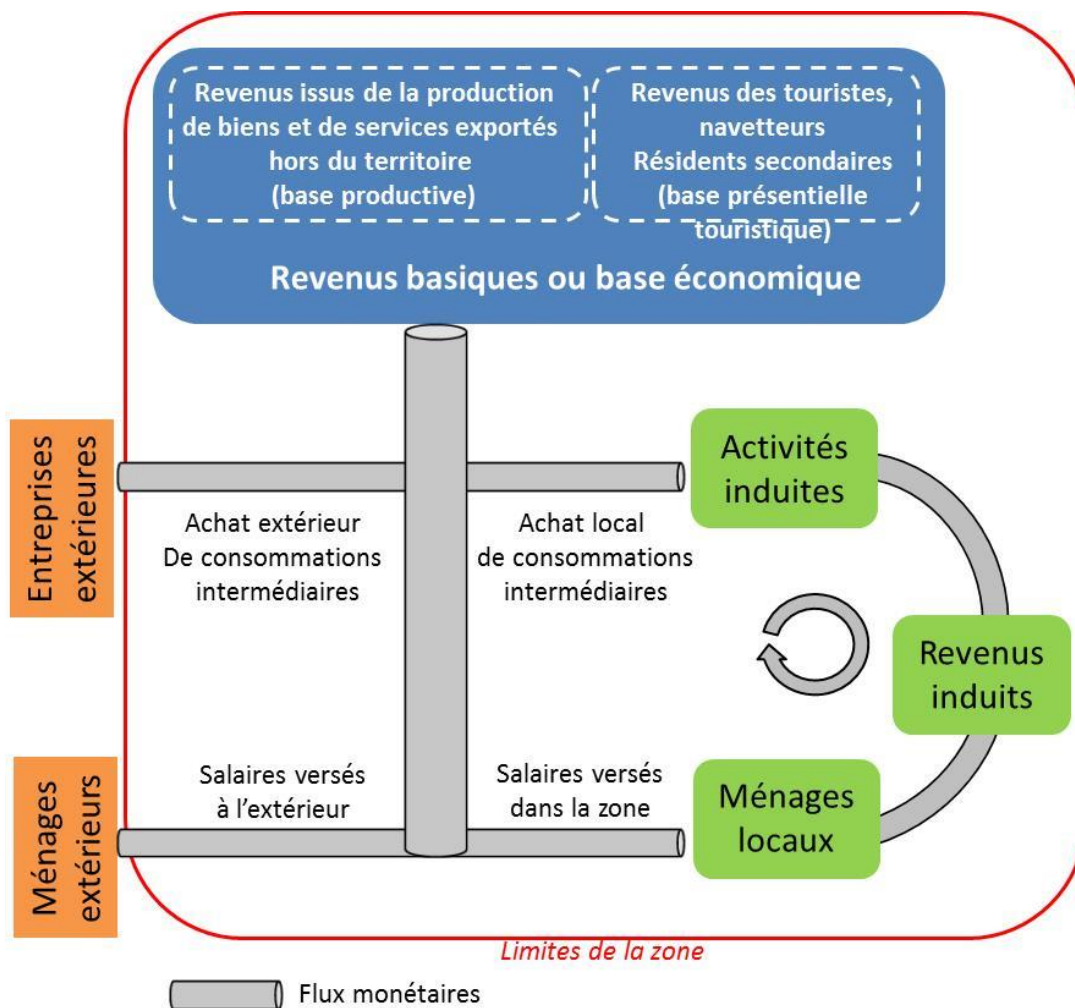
Revenus issus de la production de biens et de services exportés hors du territoire (base productive)

Revenus des touristes, navetteurs Résidents secondaires (base présentielle touristique)

Revenus basiques ou base économique

Entreprises extérieures

Achat extérieur De consommations intermédiaires

Achat local de consommations intermédiaires

Activités induites

Revenus induits

Ménages extérieurs

Salaires versés à l'extérieur

Salaires versés dans la zone

Ménages locaux

Limites de la zone

Flux monétaires